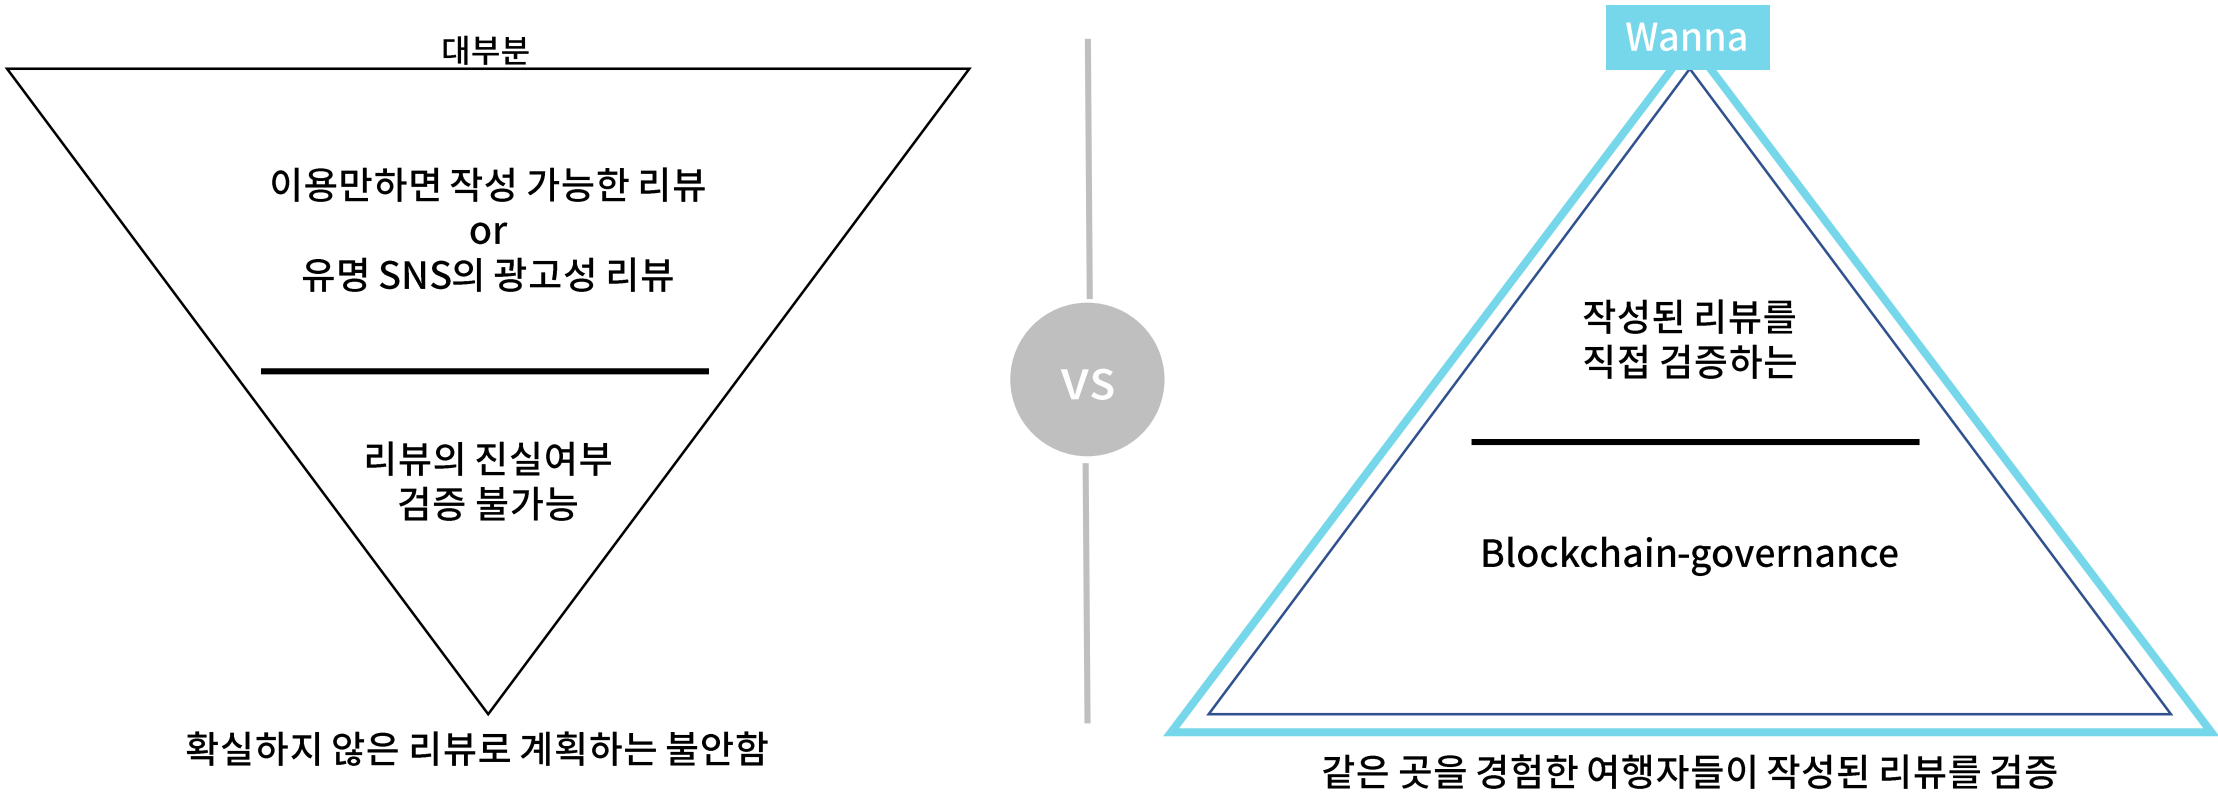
대부분

이용만하면 작성 가능한 리뷰
or
유명 SNS의 광고성 리뷰

리뷰의 진실여부
검증 불가능

확실하지 않은 리뷰로 계획하는 불안함

VS

Wanna

작성된 리뷰를
직접 검증하는

Blockchain-governance

같은 곳을 경험한 여행자들이 작성된 리뷰를 검증